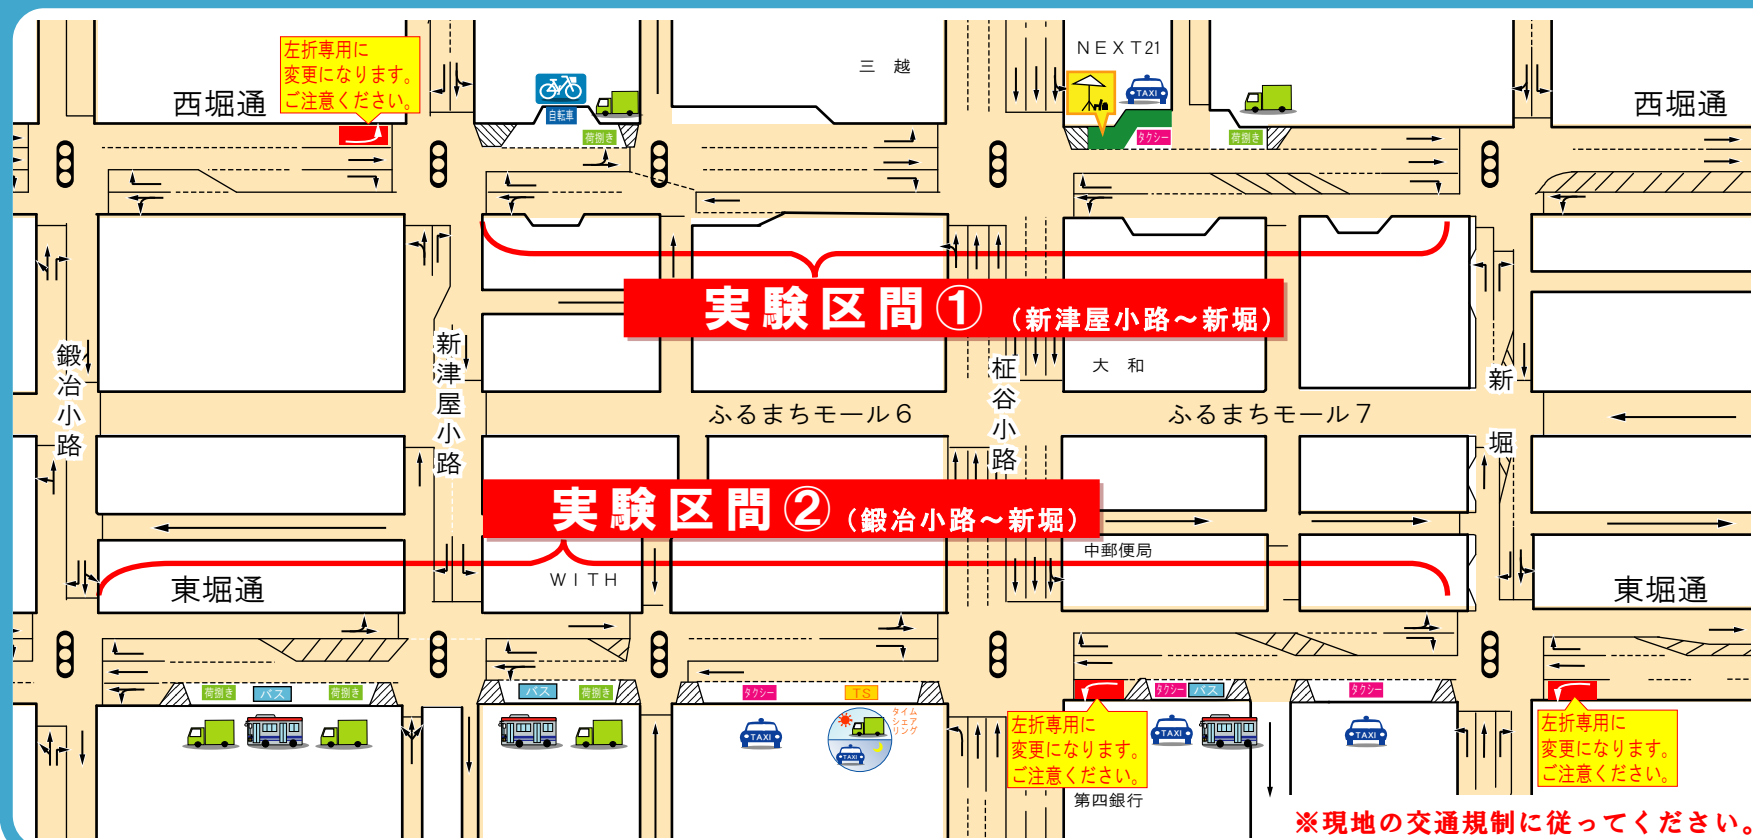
左折専用に
変更になります。
ご注意ください。

西堀通

自転車

荷捌き

三　越

NEXT21

TAXI

タクシー

荷捌き

西堀通

実験区間①（新津屋小路～新堀）

鍛冶小路

新津屋小路

大　和

柾谷小路

新堀

ふるまちモール６

ふるまちモール７

実験区間②（鍛冶小路～新堀）

中郵便局

東堀通

WITH

東堀通

荷捌き　バス　荷捌き

バス　荷捌き

タクシー　TS

タイムシェアリング

タクシー　バス

タクシー

TAXI

左折専用に
変更になります。
ご注意ください。

第四銀行

左折専用に
変更になります。
ご注意ください。

※現地の交通規制に従ってください。